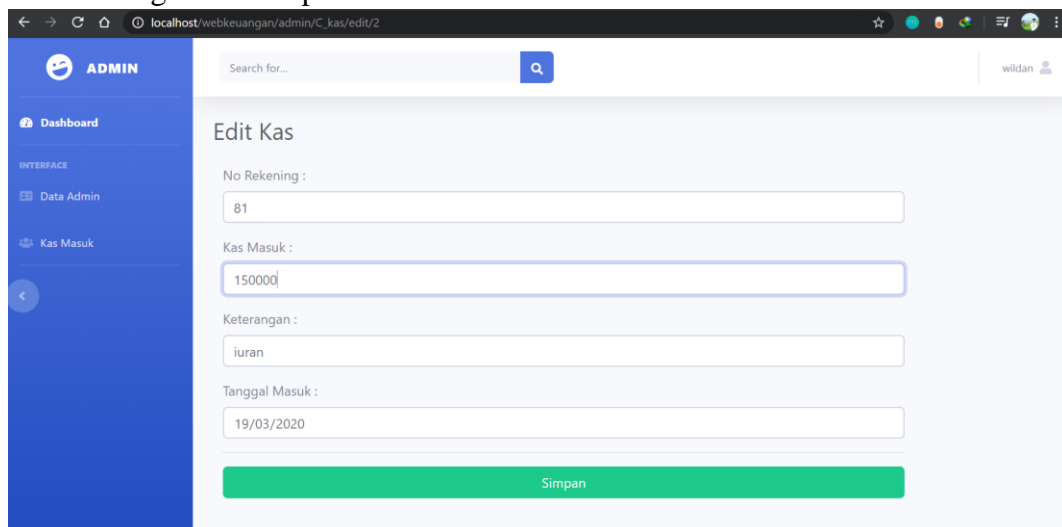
localhost/webkeuangan/admin/C_kas/edit/2

ADMIN

Search for...

wildan

Dashboard

INTERFACE

Data Admin

Kas Masuk

Edit Kas

No Rekening :

81

Kas Masuk :

150000

Keterangan :

iuran

Tanggal Masuk :

19/03/2020

Simpan